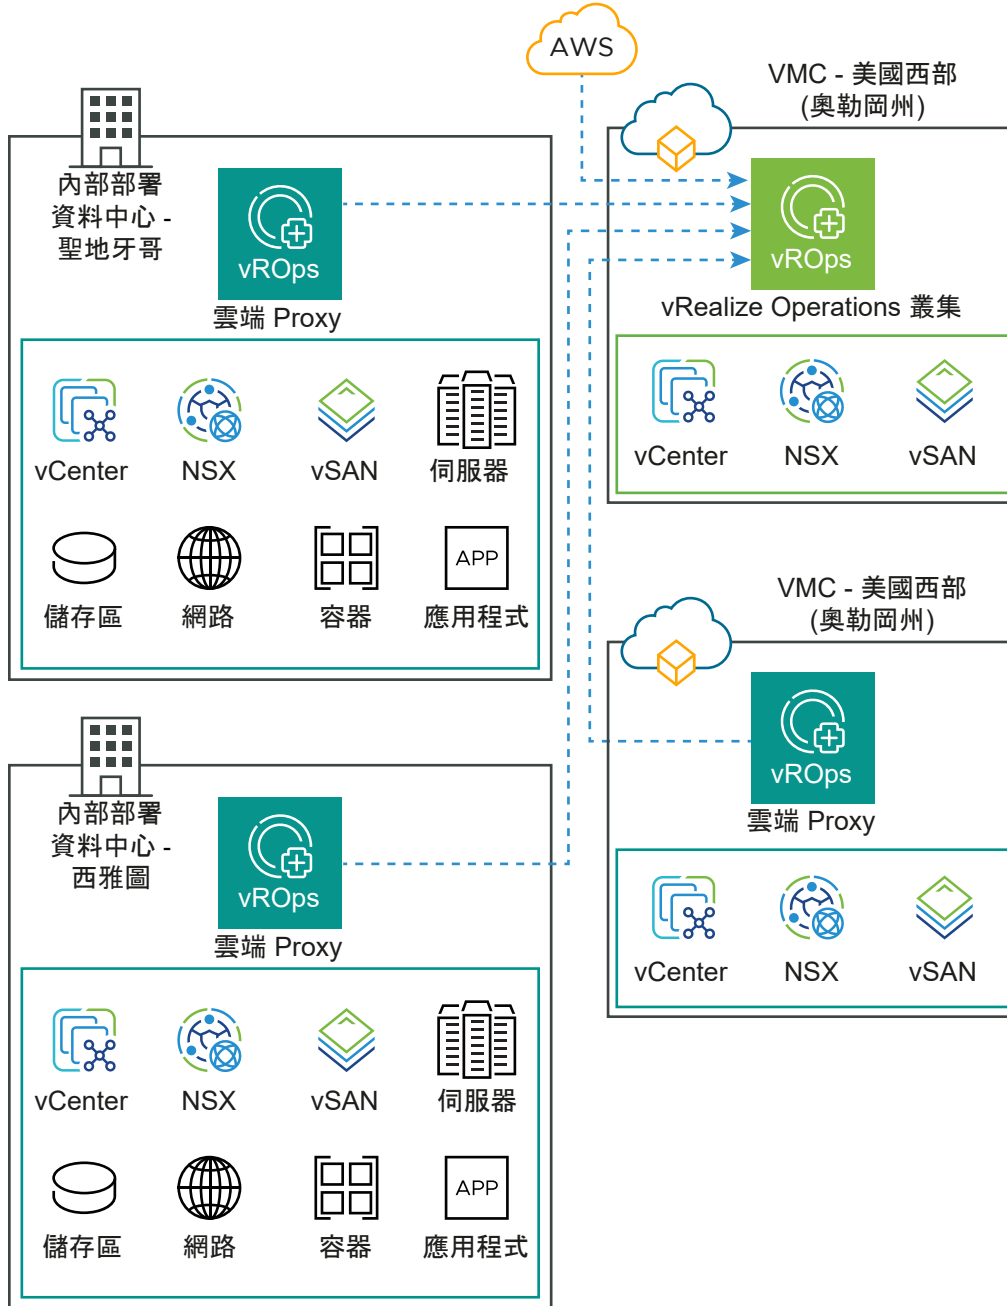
AWS

VMC - 美國西部 (奧勒岡州)

內部部署資料中心 - 聖地牙哥

vROps

雲端 Proxy

vROps

vRealize Operations 叢集

vCenter NSX vSAN 伺服器

vCenter NSX vSAN

儲存區 網路 容器 APP 應用程式

VMC - 美國西部 (奧勒岡州)

vROps

雲端 Proxy

內部部署資料中心 - 西雅圖

vROps

雲端 Proxy

vCenter NSX vSAN

vCenter NSX vSAN 伺服器

儲存區 網路 容器 APP 應用程式